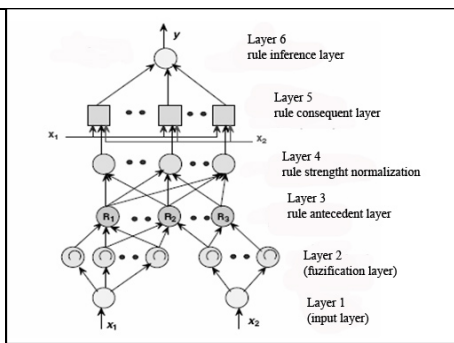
y

Layer 6
rule inference layer

Layer 5
rule consequent layer

$x_1$

$x_2$

Layer 4
rule strengtht normalization

Layer 3
rule antecedent layer

$R_1$ $R_2$ $R_3$

Layer 2
(fuzification layer)

Layer 1
(input layer)

$x_1$ $x_2$